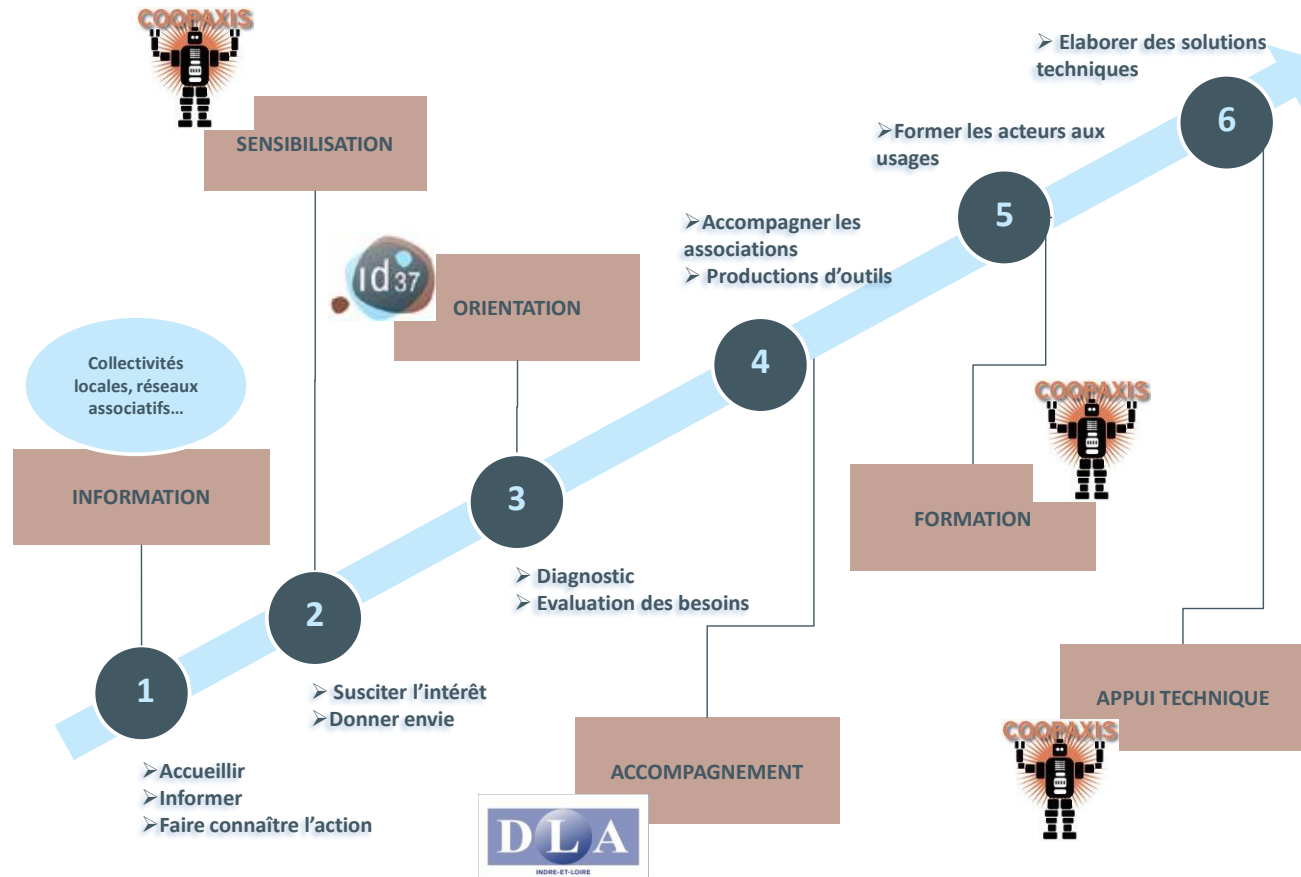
COOPAXIS

SENSIBILISATION

➢ Elaborer des solutions techniques

6

➢Former les acteurs aux usages

5

➢Accompagner les associations
➢ Productions d'outils

id37

ORIENTATION

4

Collectivités locales, réseaux associatifs…

COOPAXIS

INFORMATION

3

FORMATION

➢ Diagnostic
➢ Evaluation des besoins

2

1

➢ Susciter l'intérêt
➢Donner envie

APPUI TECHNIQUE

COOPAXIS

ACCOMPAGNEMENT

➢Accueillir
➢Informer
➢Faire connaître l'action

DLA
INDRE-ET-LOIRE